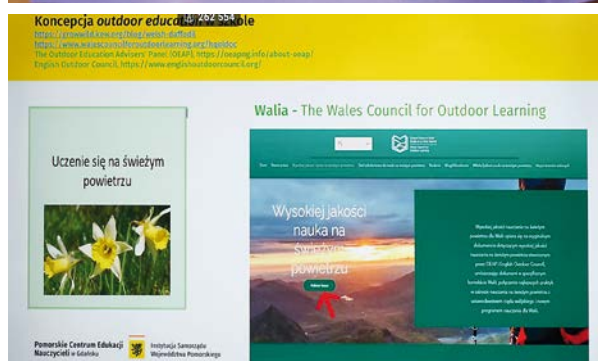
Koncepcja outdoor educ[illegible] 262 554 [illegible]ble
https://grow-wild.kew.org/blog/welsh-daffodil
https://www.walescouncilforoutdoorlearning.org/?lang=en
The Outdoor Education Advisers' Panel (OEAP), https://oeapng.info/about-oeap/
English Outdoor Council, https://www.englishoutdoorcouncil.org/

Uczenie się na świeżym powietrzu

Walia - The Wales Council for Outdoor Learning

Wysokiej jakości nauka na świeżym powietrzu

Pomorskie Centrum Edukacji Nauczycieli w Gdańsku

Instytucja Samorządu Województwa Pomorskiego